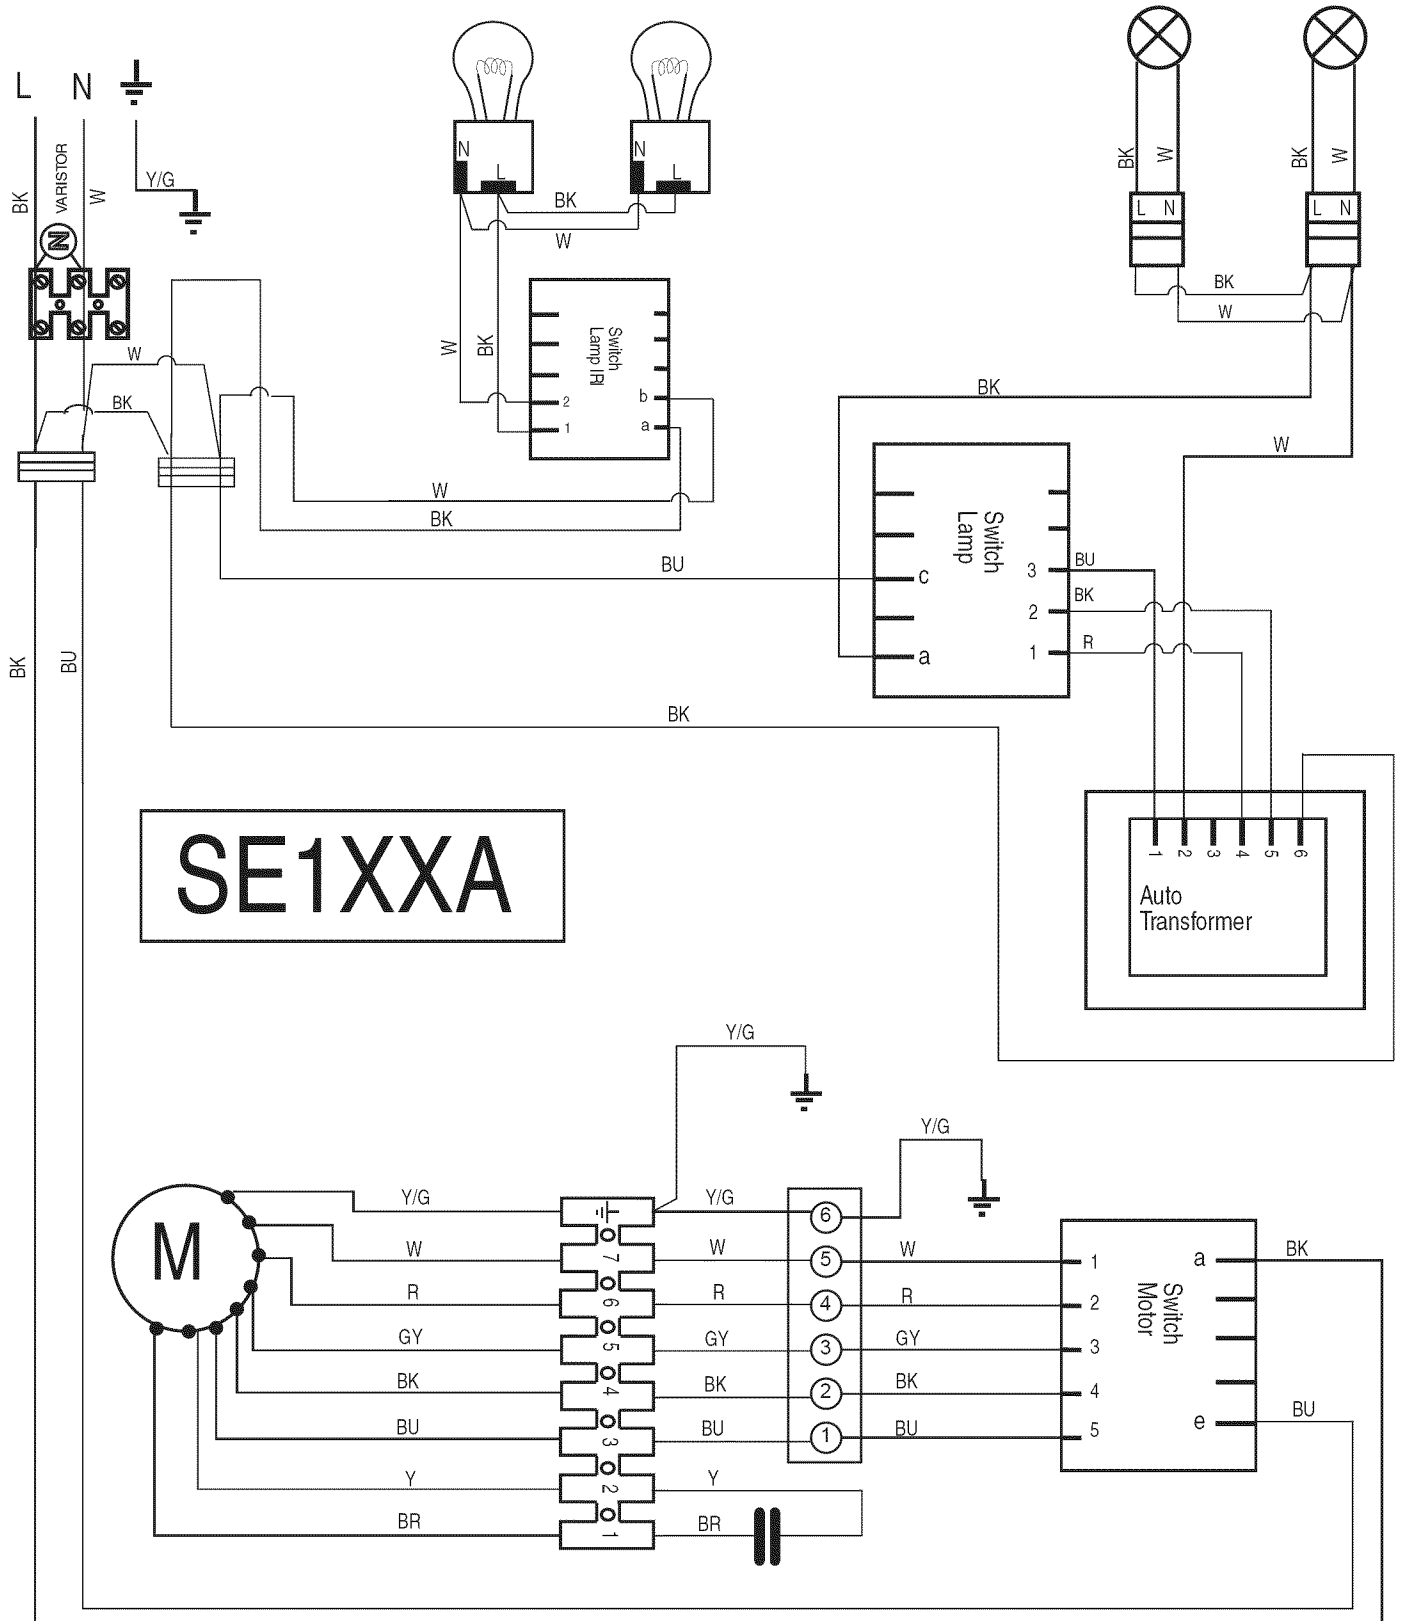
L N

BK VARISTOR W

Y/G

N L N L

BK

W

W BK

Switch Lamp IR

2 1

b a

BK W

L N L N

BK W

BK

W

W

BK

W

BK

BU

Switch Lamp

c

a

3 BU
2 BK
1 R

BK BU

BK

SE1XXA

1 2 3 4 5 6

Auto Transformer

Y/G

Y/G

M

Y/G Y/G 6
W 7 W 5 W
R 6 R 4 R
GY 5 GY 3 GY
BK 4 BK 2 BK
BU 3 BU 1 BU
Y 2 Y
BR 1 BR

Switch Motor

1 2 3 4 5

a BK

e BU